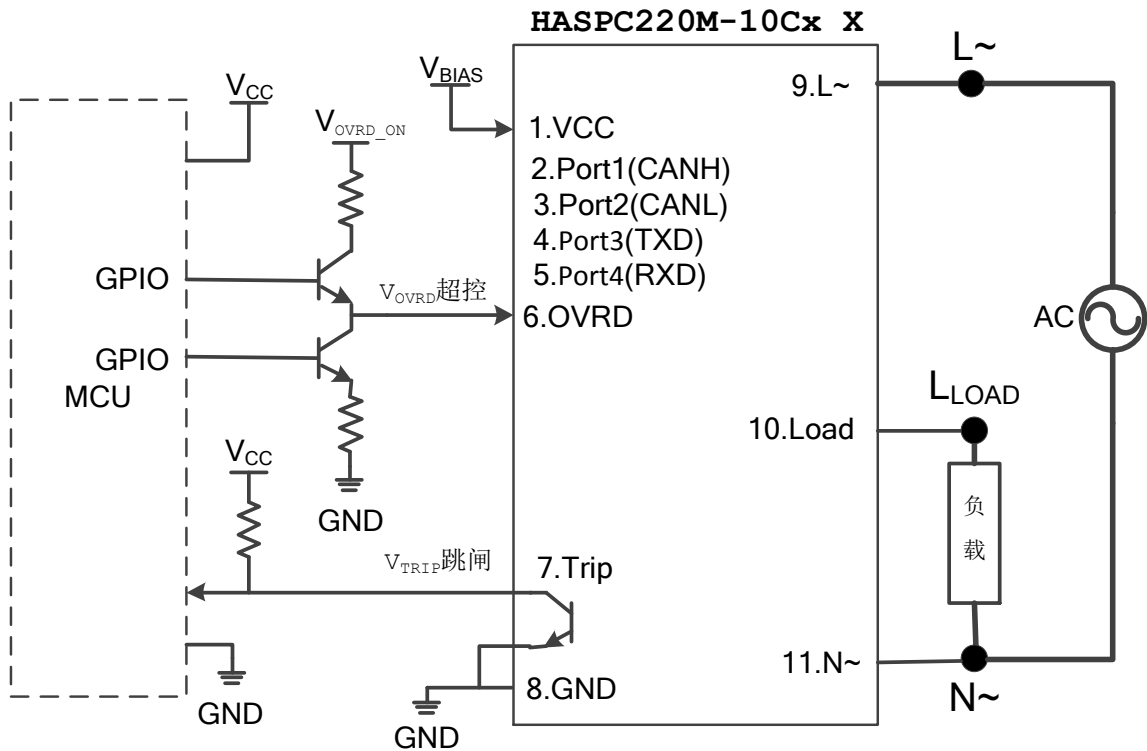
HASPC220M-10Cx X

$V_{CC}$

$V_{BIAS}$

$V_{OVRD\_ON}$

1.VCC
2.Port1(CANH)
3.Port2(CANL)
4.Port3(TXD)
5.Port4(RXD)

GPIO

$V_{OVRD}$超控

6.OVRD

GPIO

MCU

GND

$V_{CC}$

$V_{TRIP}$跳闸

7.Trip

8.GND

GND

GND

9.L~

L~

AC

$L_{LOAD}$

10.Load

负
载

11.N~

N~